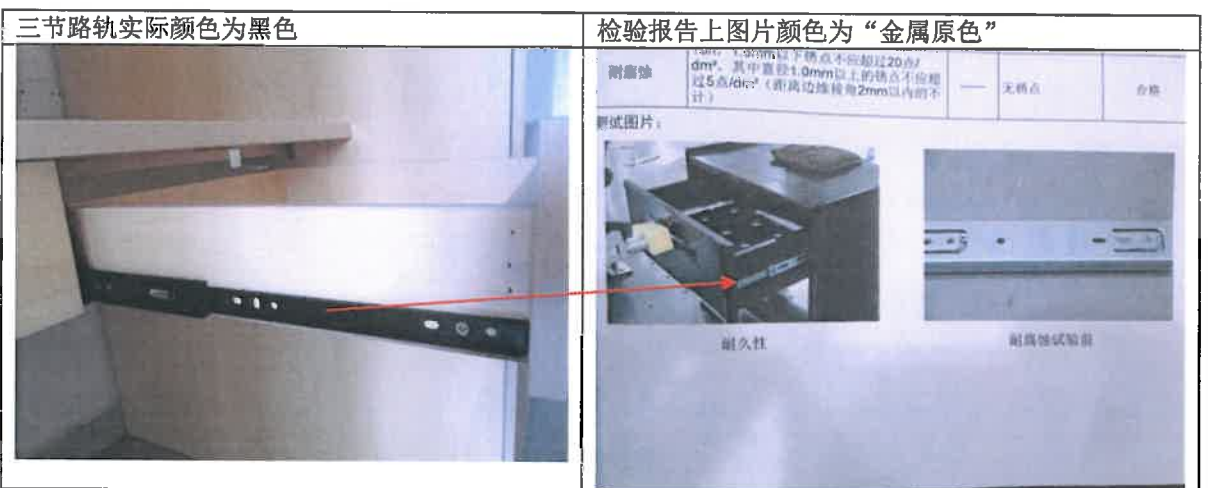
| 三节路轨实际颜色为黑色 | 检验报告上图片颜色为“金属原色” |
|---|---|

| 耐腐蚀 | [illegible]1.5mm以下锈点不应超过20点/dm²，其中直径1.0mm以上的锈点不应超过5点/dm²（距离边缘棱角2mm以内的不计） | —— | 无锈点 | 合格 |
|---|---|---|---|---|

测试图片：

耐久性

耐腐蚀试验前